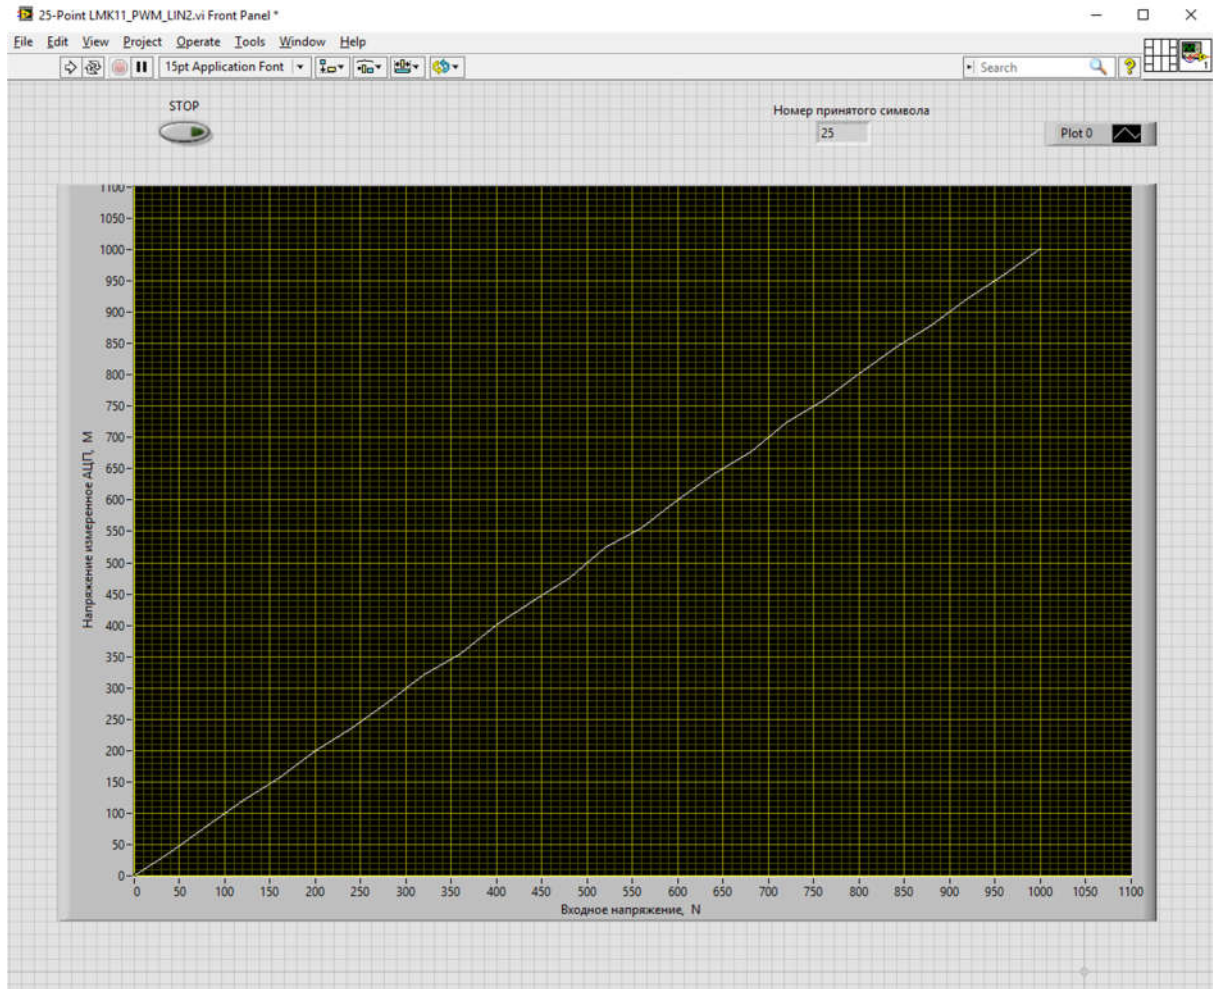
25-Point LMK11_PWM_LIN2.vi Front Panel *

File Edit View Project Operate Tools Window Help

15pt Application Font

Search

STOP

Номер принятого символа
25

Plot 0

1100
1050
1000
950
900
850
800
750
700
650
600
550
500
450
400
350
300
250
200
150
100
50
0

Напряжение измеренное АЦП, M

0 50 100 150 200 250 300 350 400 450 500 550 600 650 700 750 800 850 900 950 1000 1050 1100

Входное напряжение, N